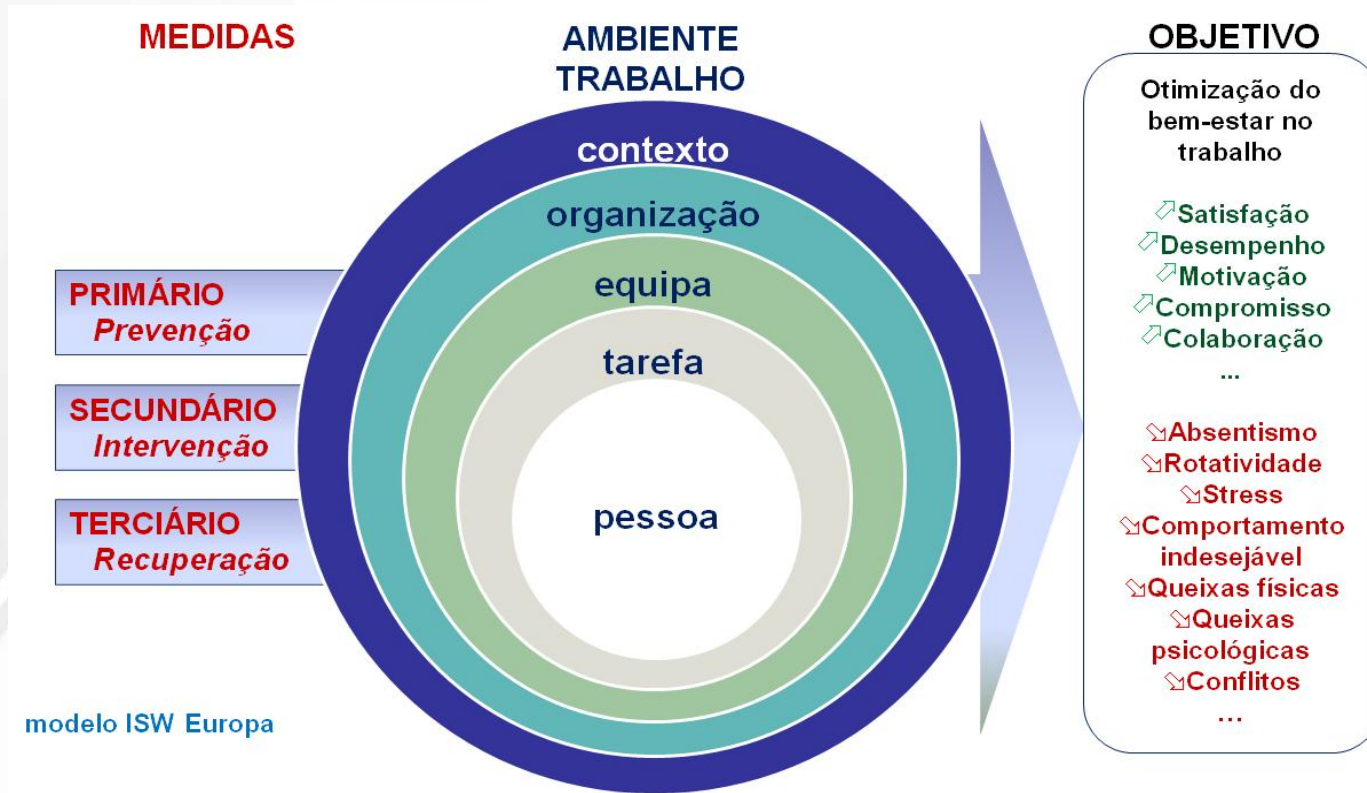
MEDIDAS

AMBIENTE TRABALHO

OBJETIVO

PRIMÁRIO
Prevenção

SECUNDÁRIO
Intervenção

TERCIÁRIO
Recuperação

contexto
organização
equipa
tarefa
pessoa

Otimização do bem-estar no trabalho

⇗Satisfação
⇗Desempenho
⇗Motivação
⇗Compromisso
⇗Colaboração
...

⇘Absentismo
⇘Rotatividade
⇘Stress
⇘Comportamento indesejável
⇘Queixas físicas
⇘Queixas psicológicas
⇘Conflitos
...

modelo ISW Europa